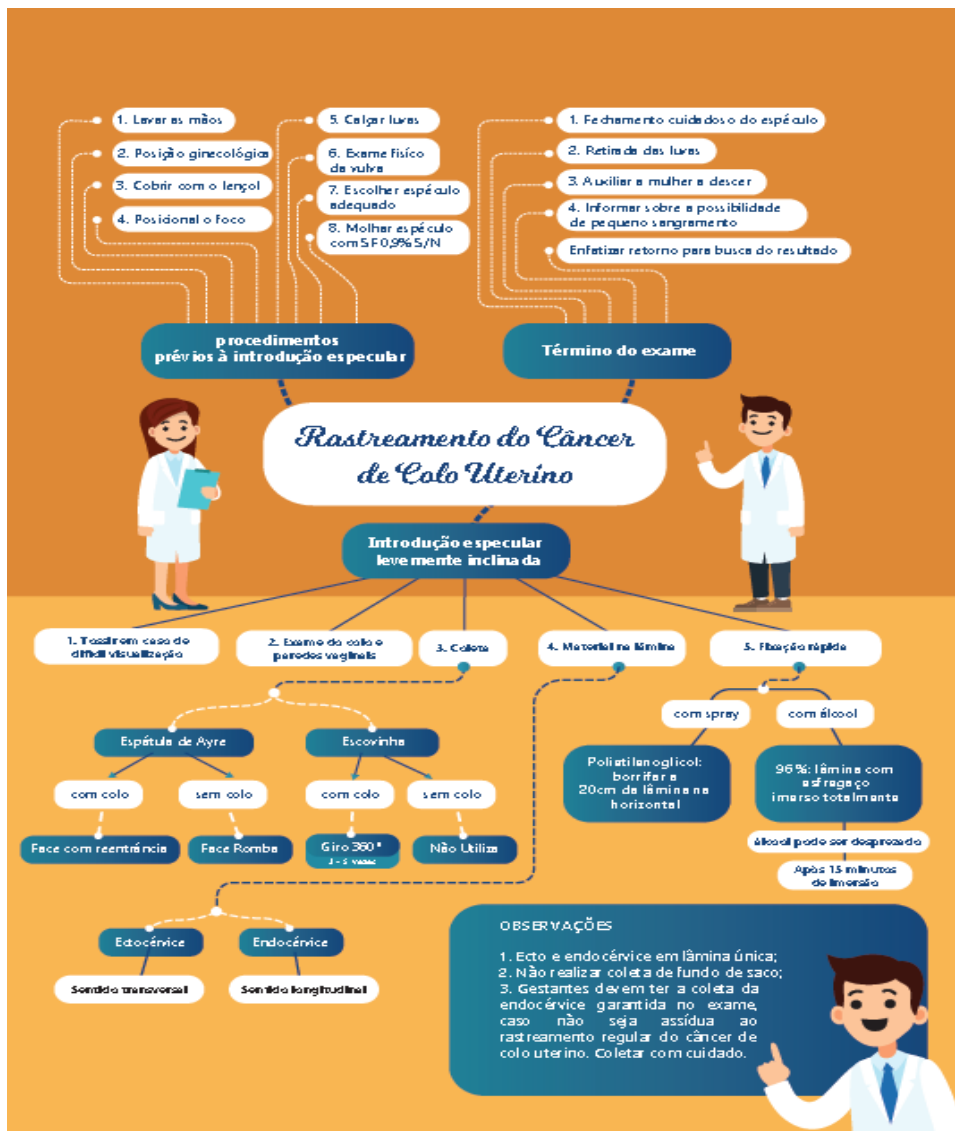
1. Lavar as mãos

2. Posição ginecológica

3. Cobrir com o lençol

4. Posicional o foco

5. Calçar luvas

6. Exame físico da vulva

7. Escolher espéculo adequado

8. Molhar espéculo com SF 0,9% S/N

procedimentos prévios à introdução especular

1. Fechamento cuidadoso do espéculo

2. Retirada das luvas

3. Auxiliar a mulher a descer

4. Informar sobre a possibilidade de pequeno sangramento

Enfatizar retorno para busca do resultado

Término do exame

Rastreamento do Câncer de Colo Uterino

Introdução especular levemente inclinada

1. Tossir em caso de difícil visualização

2. Exame do colo e paredes vaginais

3. Coleta

4. Material na lâmina

5. Fixação rápida

Espátula de Ayre

Escovinha

com colo

sem colo

com colo

sem colo

Face com reentrância

Face Romba

Giro 360° 3 - 5 vezes

Não Utiliza

com spray

com álcool

Polietilenoglicol: borrifar a 20cm da lâmina na horizontal

96%: lâmina com esfregaço imerso totalmente

Álcool pode ser desprezado

Após 15 minutos de imersão

Ectocérvice

Endocérvice

Sentido transversal

Sentido longitudinal

OBSERVAÇÕES

1. Ecto e endocérvice em lâmina única;
2. Não realizar coleta de fundo de saco;
3. Gestantes devem ter a coleta da endocérvice garantida no exame, caso não seja assídua ao rastreamento regular do câncer de colo uterino. Coletar com cuidado.